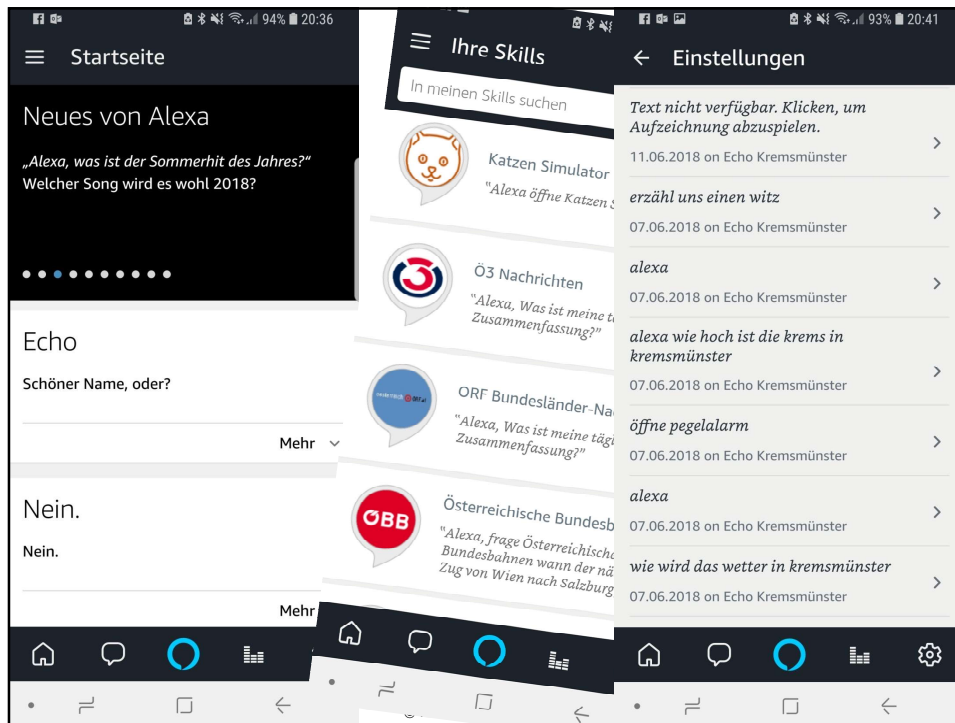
94% 20:36

Startseite

Neues von Alexa

„Alexa, was ist der Sommerhit des Jahres?“ Welcher Song wird es wohl 2018?

Echo

Schöner Name, oder?

Mehr

Nein.

Nein.

Mehr

Ihre Skills

In meinen Skills suchen

Katzen Simulator

"Alexa öffne Katzen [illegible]

Ö3 Nachrichten

"Alexa, Was ist meine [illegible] Zusammenfassung?"

ORF Bundesländer-Na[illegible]

"Alexa, Was ist meine täg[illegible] Zusammenfassung?"

Österreichische Bundesb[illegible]

"Alexa, frage Österreichische Bundesbahnen wann der nä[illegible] Zug von Wien nach Salzburg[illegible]

ÖBB

93% 20:41

Einstellungen

Text nicht verfügbar. Klicken, um Aufzeichnung abzuspielen.

11.06.2018 on Echo Kremsmünster

erzähl uns einen witz

07.06.2018 on Echo Kremsmünster

alexa

07.06.2018 on Echo Kremsmünster

alexa wie hoch ist die krems in kremsmünster

07.06.2018 on Echo Kremsmünster

öffne pegelalarm

07.06.2018 on Echo Kremsmünster

alexa

07.06.2018 on Echo Kremsmünster

wie wird das wetter in kremsmünster

07.06.2018 on Echo Kremsmünster